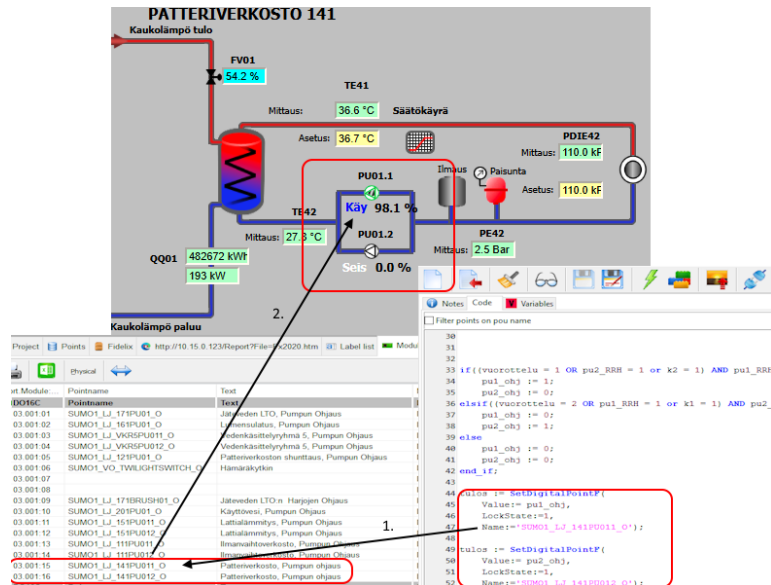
PATTERIVERKOSTO 141

Kaukolämpö tulo

FV01

54.2 %

TE41

Mittaus: 36.6 °C

Säätökäyrä

Asetus: 36.7 °C

PDIE42

Mittaus: 110.0 kF

PU01.1

Ilmaus

Paisunta

Asetus: 110.0 kF

Käy 98.1 %

TE42

Mittaus: 27.5 °C

PU01.2

QQ01

482672 kWh

193 kW

Seis 0.0 %

PE42

Mittaus: 2.5 Bar

2.

Kaukolämpö paluu

Project | Points | Fidelix | http://10.15.0.123/Report?File=Fx2020.htm | Label list | Modu

Physical

Notes | Code | Variables

Filter points on pou name

| rt.Module... | Pointname | Text |
|---|---|---|
| DO16C | Pointname | Text |
| 03.001:01 | SUMO1_LJ_171PU01_O | Jäteveden LTO, Pumpun Ohjaus |
| 03.001:02 | SUMO1_LJ_161PU01_O | Lumensulatus, Pumpun Ohjaus |
| 03.001:03 | SUMO1_LJ_VKR5PU011_O | Vedenkäsittelyryhmä 5, Pumpun Ohjaus |
| 03.001:04 | SUMO1_LJ_VKR5PU012_O | Vedenkäsittelyryhmä 5, Pumpun Ohjaus |
| 03.001:05 | SUMO1_LJ_121PU01_O | Patteriverkoston shunttaus, Pumpun Ohjaus |
| 03.001:06 | SUMO1_VO_TWILIGHTSWITCH_O | Hämäräkytkin |
| 03.001:07 | | |
| 03.001:08 | | |
| 03.001:09 | SUMO1_LJ_171BRUSH01_O | Jäteveden LTO:n Harjojen Ohjaus |
| 03.001:10 | SUMO1_LJ_201PU01_O | Käyttövesi, Pumpun Ohjaus |
| 03.001:11 | SUMO1_LJ_151PU011_O | Lattialämmitys, Pumpun Ohjaus |
| 03.001:12 | SUMO1_LJ_151PU012_O | Lattialämmitys, Pumpun Ohjaus |
| 03.001:13 | SUMO1_LJ_111PU011_O | Ilmanvaihtoverkosto, Pumpun Ohjaus |
| 03.001:14 | SUMO1_LJ_111PU012_O | Ilmanvaihtoverkosto, Pumpun Ohjaus |
| 03.001:15 | SUMO1_LJ_141PU011_O | Patteriverkosto, Pumpun ohjaus |
| 03.001:16 | SUMO1_LJ_141PU012_O | Patteriverkosto, Pumpun ohjaus |

30
31
32
33 if((vuorottelu = 1 OR pu2_RRH = 1 or k2 = 1) AND pu1_RRH
34 pu1_ohj := 1;
35 pu2_ohj := 0;
36 elsif((vuorottelu = 2 OR pu1_RRH = 1 or k1 = 1) AND pu2_
37 pu1_ohj := 0;
38 pu2_ohj := 1;
39 else
40 pu1_ohj := 0;
41 pu2_ohj := 0;
42 end_if;
43
44 tulos := SetDigitalPointF(
45 Value:= pu1_ohj,
46 LockState:=1,
47 Name:='SUMO1_LJ_141PU011_O');
48
49 tulos := SetDigitalPointF(
50 Value:= pu2_ohj,
51 LockState:=1,
52 Name:='SUMO1_LJ_141PU012_O');

1.